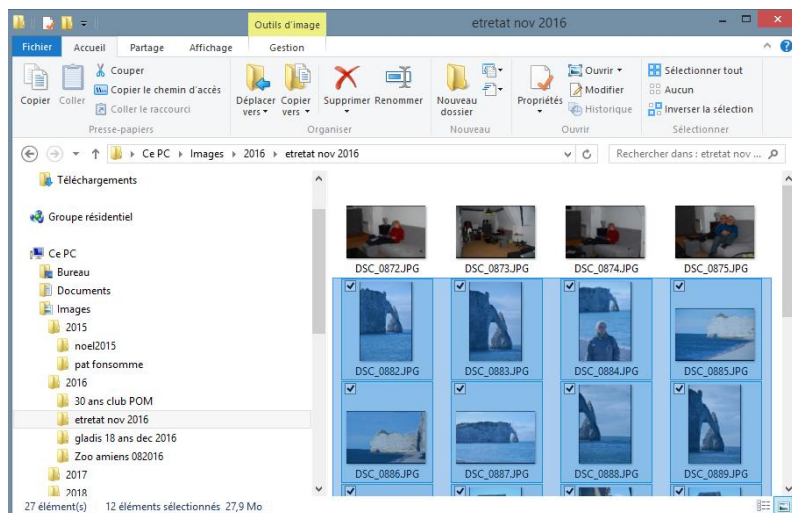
Outils d'image
etretat nov 2016
Fichier Accueil Partage Affichage Gestion
Copier Coller
Couper
Copier le chemin d'accès
Coller le raccourci
Presse-papiers
Déplacer vers
Copier vers
Supprimer Renommer
Organiser
Nouveau dossier
Nouveau
Propriétés
Ouvrir
Modifier
Historique
Ouvrir
Sélectionner tout
Aucun
Inverser la sélection
Sélectionner
Ce PC › Images › 2016 › etretat nov 2016
Rechercher dans : etretat nov ...
Téléchargements
Groupe résidentiel
Ce PC
Bureau
Documents
Images
2015
noel2015
pat fonsomme
2016
30 ans club POM
etretat nov 2016
gladis 18 ans dec 2016
Zoo amiens 082016
2017
2018
DSC_0872.JPG
DSC_0873.JPG
DSC_0874.JPG
DSC_0875.JPG
DSC_0882.JPG
DSC_0883.JPG
DSC_0884.JPG
DSC_0885.JPG
DSC_0886.JPG
DSC_0887.JPG
DSC_0888.JPG
DSC_0889.JPG
27 élément(s) 12 éléments sélectionnés 27,9 Mo